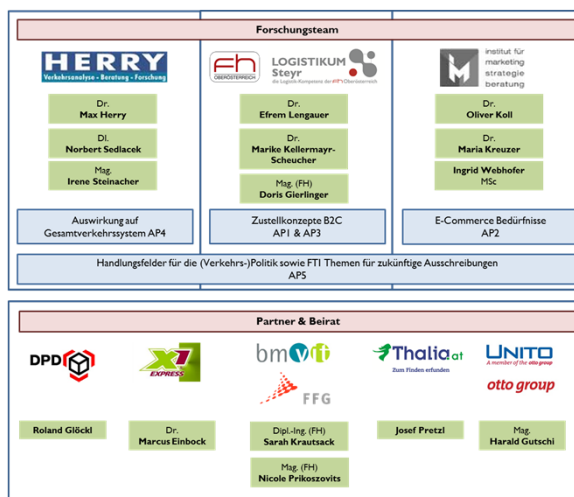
Forschungsteam

HERRY
Verkehrsanalyse · Beratung · Forschung

fh OBERÖSTERREICH

LOGISTIKUM Steyr
die Logistik-Kompetenz der FH's Oberösterreich

institut für marketing strategie beratung

Dr.
Max Herry

DI.
Norbert Sedlacek

Mag.
Irene Steinacher

Dr.
Efrem Lengauer

Dr.
Marike Kellermayr-Scheucher

Mag. (FH)
Doris Gierlinger

Dr.
Oliver Koll

Dr.
Maria Kreuzer

Ingrid Webhofer
MSc

Auswirkung auf Gesamtverkehrssystem AP4

Zustellkonzepte B2C
AP1 & AP3

E-Commerce Bedürfnisse
AP2

Handlungsfelder für die (Verkehrs-)Politik sowie FTI Themen für zukünftige Ausschreibungen
AP5

Partner & Beirat

DPD

X1 EXPRESS

bmvit

FFG

Thalia.at
Zum Finden erfunden

UNITO
A member of the otto group
otto group

Roland Glöckl

Dr.
Marcus Einbock

Dipl.-Ing. (FH)
Sarah Krautsack

Mag. (FH)
Nicole Prikoszovits

Josef Pretzl

Mag.
Harald Gutschi